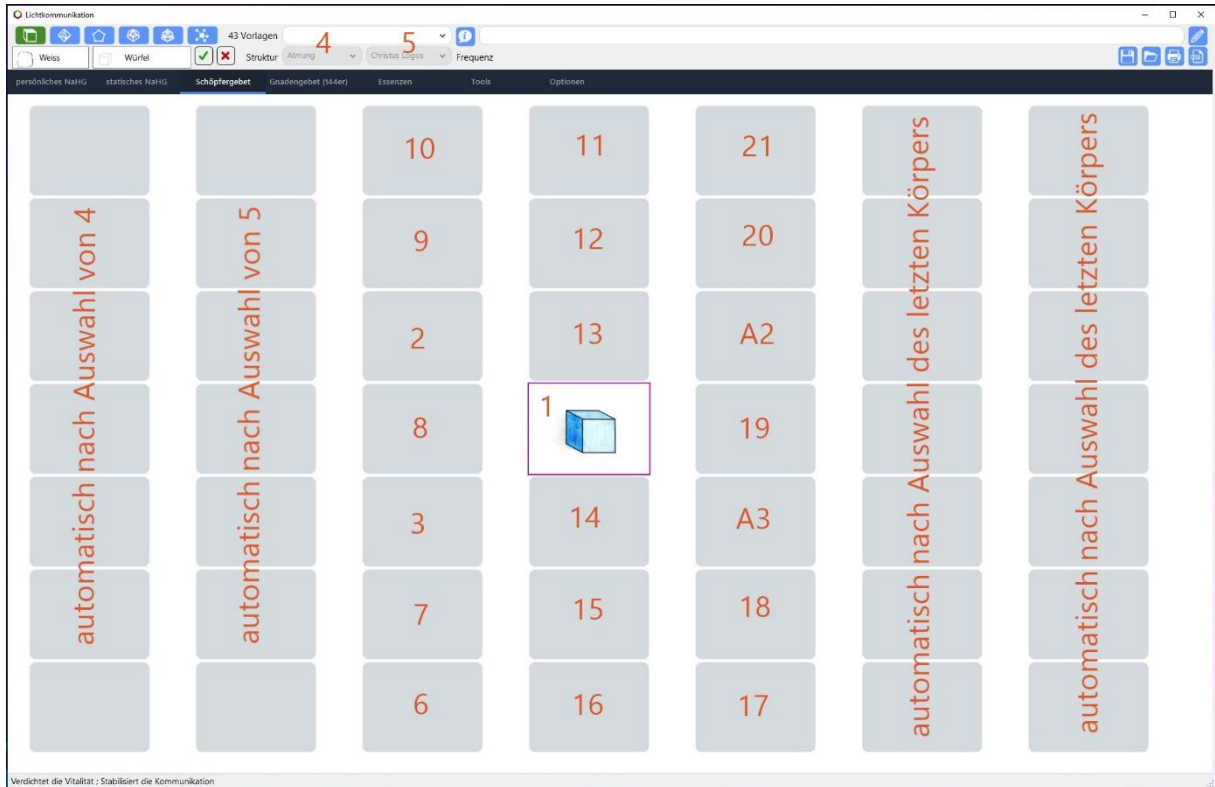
Lichtkommunikation

43 Vorlagen

Weiss Würfel Struktur Atmung 4 Christus Logos 5 Frequenz

persönliches NaHG statisches NaHG Schöpfergebet Gnadengebet (144er) Essenzen Tools Optionen

automatisch nach Auswahl von 4

automatisch nach Auswahl von 5

10
9
2
8
3
7
6

11
12
13
1
14
15
16

21
20
A2
19
A3
18
17

automatisch nach Auswahl des letzten Körpers

automatisch nach Auswahl des letzten Körpers

Verdichtet die Vitalität ; Stabilisiert die Kommunikation